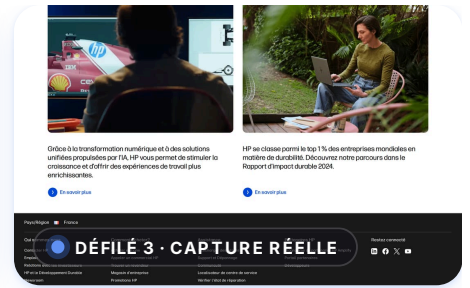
Grâce à la transformation numérique et à des solutions unifiées propulsées par l'IA, HP vous permet de stimuler la croissance et d'offrir des expériences de travail plus enrichissantes.

En savoir plus

HP se classe parmi le top 1 % des entreprises mondiales en matière de durabilité. Découvrez notre parcours dans le Rapport d'impact durable 2024.

En savoir plus

Pays/Région France

DÉFILÉ 3 · CAPTURE RÉELLE

Restez connecté

HP et le Développement Durable

Magasin d'entreprise

Localisateur de centre de service

Promotions HP

Vérifier l'état de réparation

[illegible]